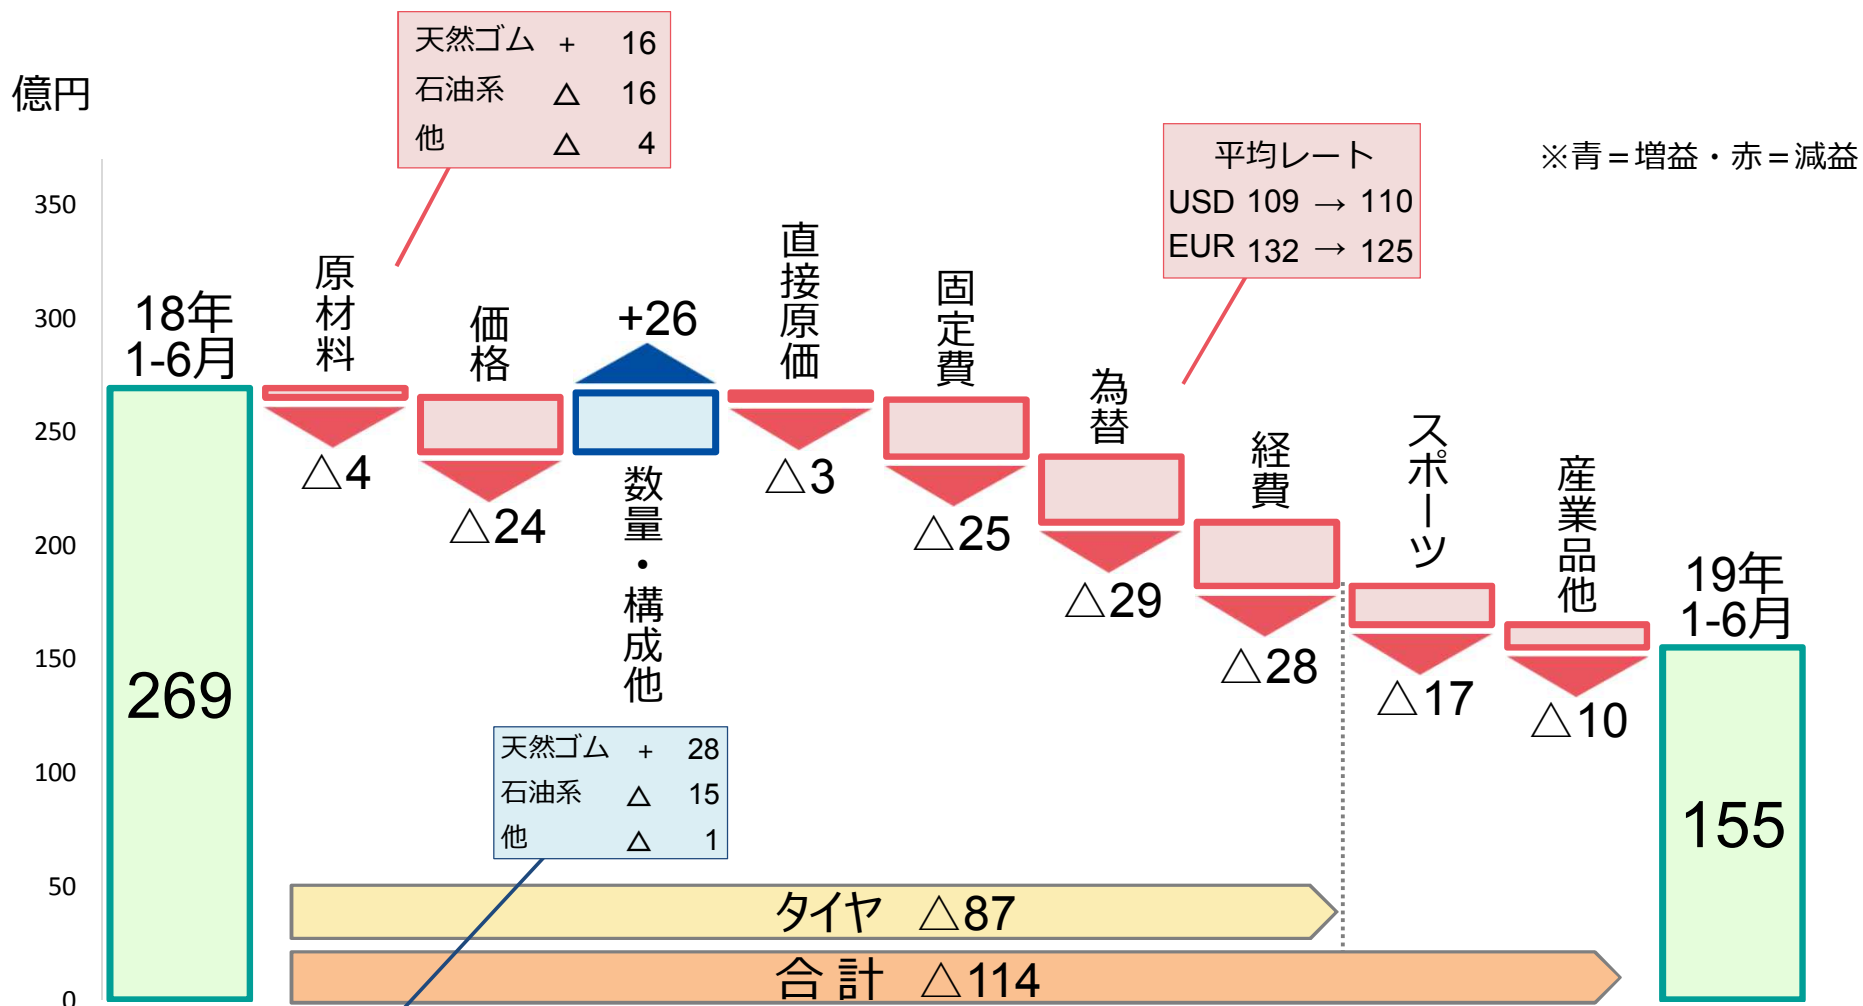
億円

| 天然ゴム | + | 16 |
|---|---|---|
| 石油系 | △ | 16 |
| 他 | △ | 4 |

| 平均レート | | |
|---|---|---|
| USD | 109 → | 110 |
| EUR | 132 → | 125 |

※青＝増益・赤＝減益

350
300
250
200
150
100
50
0

18年 1-6月
269

原材料
△4

価格
△24

+26
数量・構成他

直接原価
△3

固定費
△25

為替
△29

経費
△28

スポーツ
△17

産業品他
△10

19年 1-6月
155

| 天然ゴム | + | 28 |
|---|---|---|
| 石油系 | △ | 15 |
| 他 | △ | 1 |

タイヤ　△87

合 計　△114